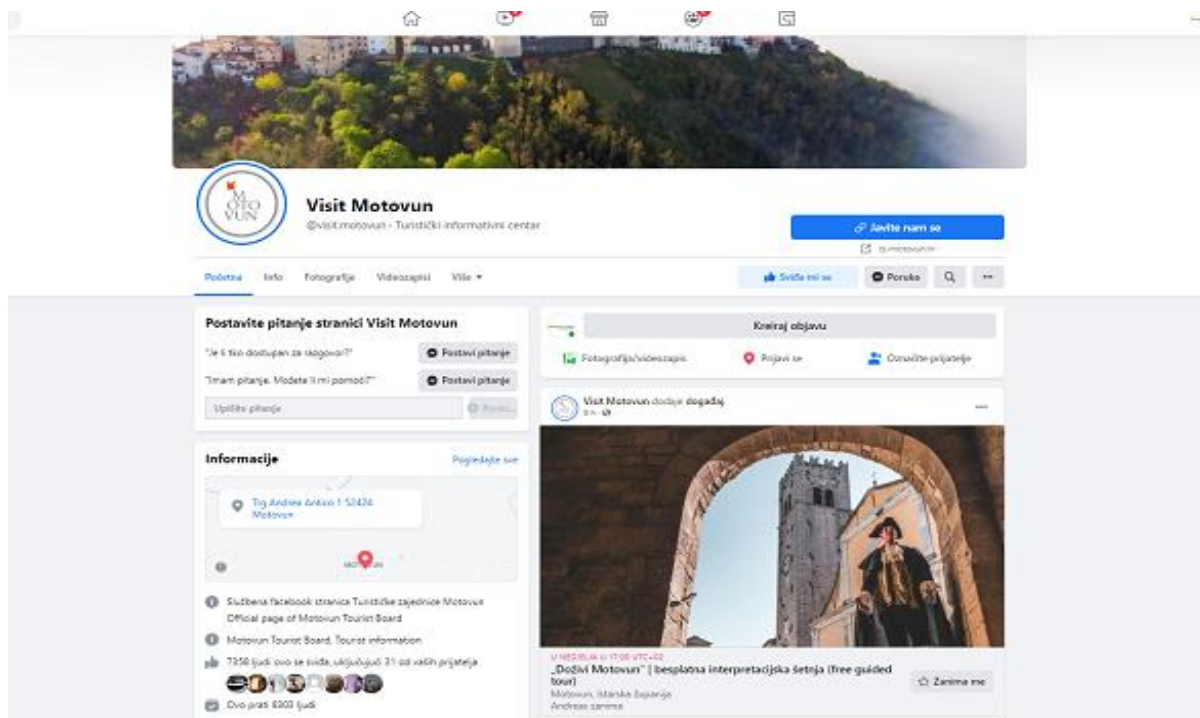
M
OTO
VUN

Visit Motovun
@visit.motovun · Turistički informativni centar

Javite nam se
tz-motovun.hr

Početna Info Fotografije Videozapisi Više ▾

Sviđa mi se Poruka

Postavite pitanje stranici Visit Motovun
"Je li tko dostupan za razgovor?" Postavi pitanje
"Imam pitanje. Možete li mi pomoći?" Postavi pitanje
Upišite pitanje Pošalji

Informacije
Pogledajte sve
Trg Andrea Antico 1 52424 Motovun
MOTOVUN

Službena facebook stranica Turističke zajednice Motovun
Official page of Motovun Tourist Board
Motovun Tourist Board, Tourist information
7358 ljudi ovo se sviđa, uključujući 31 od vaših prijatelja
Ovo prati 8303 ljudi

Kreiraj objavu
Fotografija/videozapis Prijavi se Označite prijatelje

Visit Motovun dodaje događaj.
8 h · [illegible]

U NEDJELJU U 17:00 UTC+02
„Doživi Motovun" | besplatna interpretacijska šetnja (free guided tour)
Motovun, Istarska županija
Andreas zanima
Zanima me